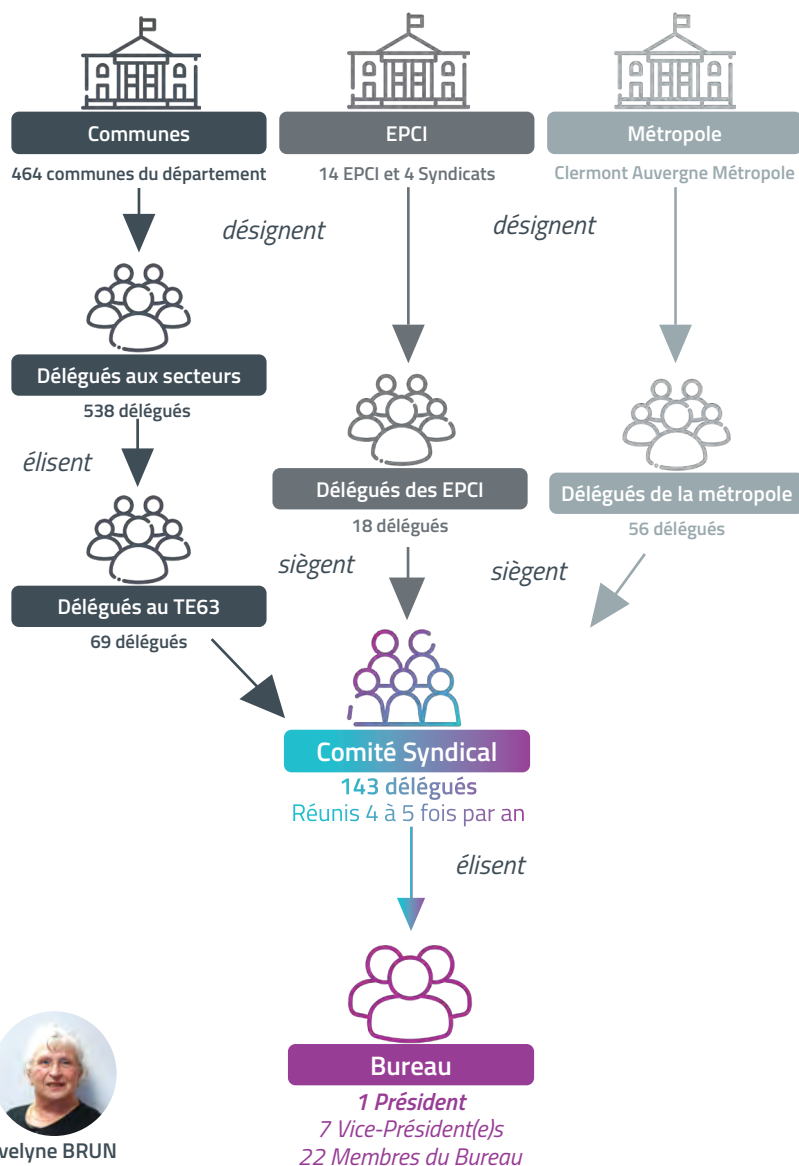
Communes
464 communes du département

EPCI
14 EPCI et 4 Syndicats

Métropole
Clermont Auvergne Métropole

désignent

désignent

Délégués aux secteurs
538 délégués

élisent

Délégués des EPCI
18 délégués

Délégués de la métropole
56 délégués

Délégués au TE63
69 délégués

siègent

siègent

Comité Syndical
143 délégués
Réunis 4 à 5 fois par an

élisent

Bureau
1 Président
7 Vice-Président(e)s
22 Membres du Bureau

velyne BRUN